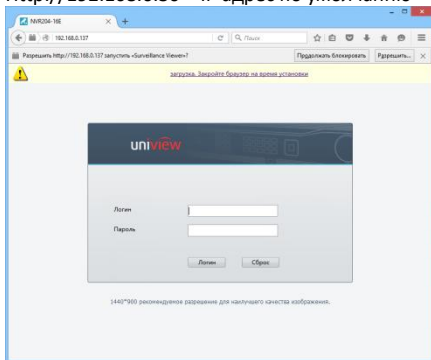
http://192.168.0.30 – IP адрес по умолчанию

NVR204-16E

192.168.0.137

Поиск

Разрешить http://192.168.0.137 запустить «Surveillance Viewer»?

Продолжить блокировать

Разрешить...

загрузка. Закройте браузер на время установки

uniview

Логин

Пароль

Логин

Сброс

1440*900 рекомендуемое разрешение для наилучшего качества изображения.